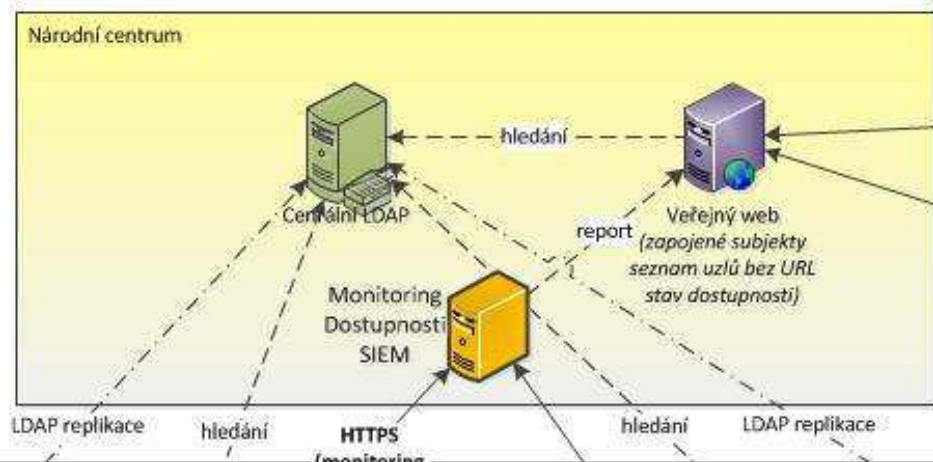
Národní centrum

hledání

Centrální LDAP

Veřejný web
(zapojené subjekty
seznam uzlů bez URL
stav dostupnosti)

report

Monitoring
Dostupnosti
SIEM

LDAP replikace

hledání

HTTPS
(monitoring

hledání

LDAP replikace